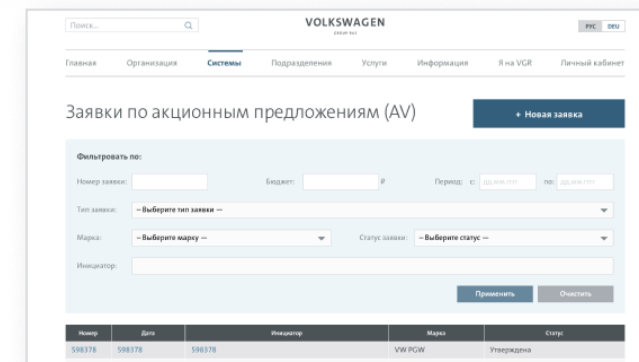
Поиск...

VOLKSWAGEN
GROUP RUS

РУС DEU

Главная Организация Системы Подразделения Услуги Информация Я на VGR Личный кабинет

Заявки по акционным предложениям (AV)

+ Новая заявка

Фильтровать по:

Номер заявки:

Бюджет: ₽

Период: с: дд.мм.гггг по: дд.мм.гггг

Тип заявки: — Выберите тип заявки —

Марка: — Выберите марку —

Статус заявки: — Выберите статус —

Инициатор:

Применить Очистить

| Номер | Дата | Инициатор | Марка | Статус |
|---|---|---|---|---|
| 598378 | 598378 | 598378 | VW PGW | Утверждена |